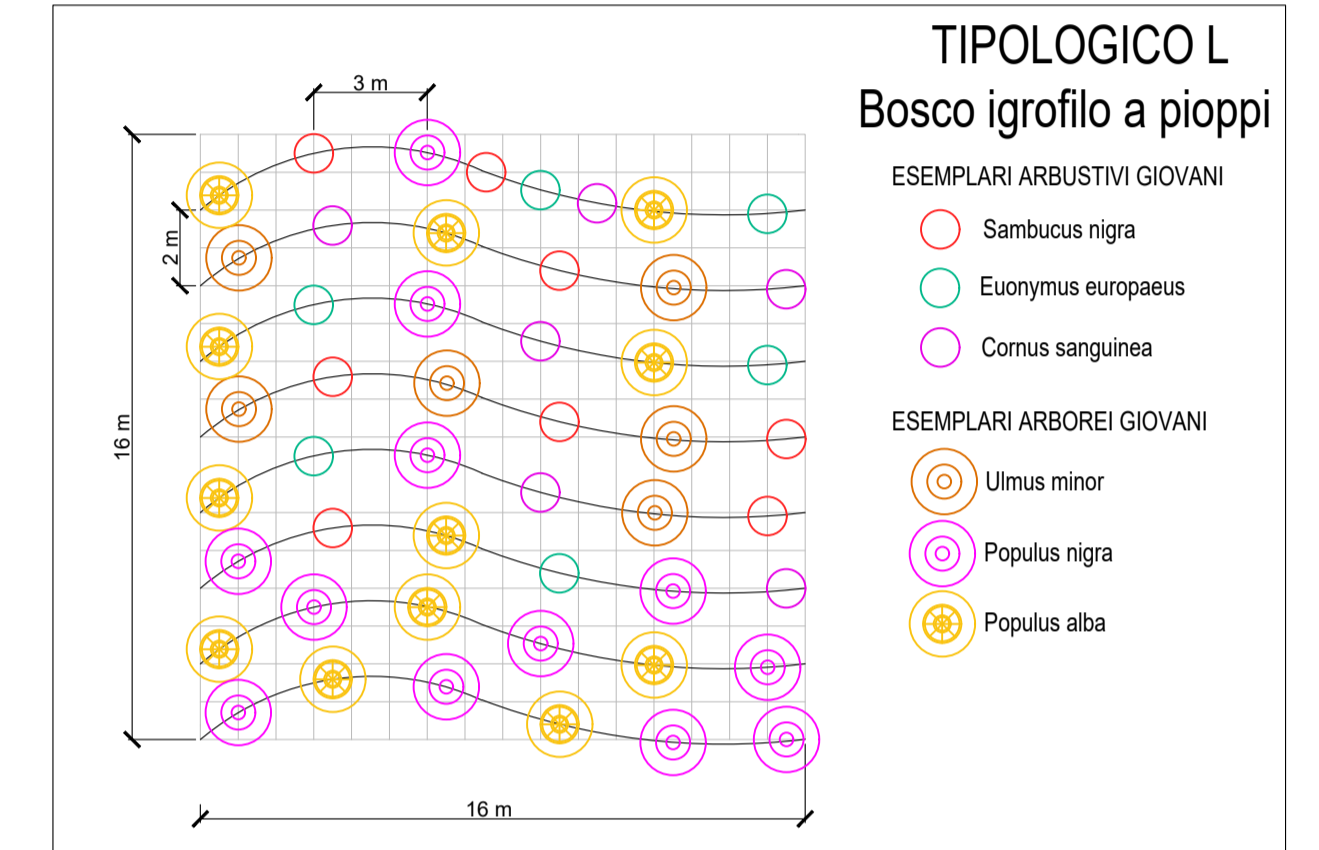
TIPOLOGICO L
Bosco igrofilo a pioppi

3 m
2 m
16 m
16 m

ESEMPLARI ARBUSTIVI GIOVANI
Sambucus nigra
Euonymus europaeus
Cornus sanguinea

ESEMPLARI ARBOREI GIOVANI
Ulmus minor
Populus nigra
Populus alba